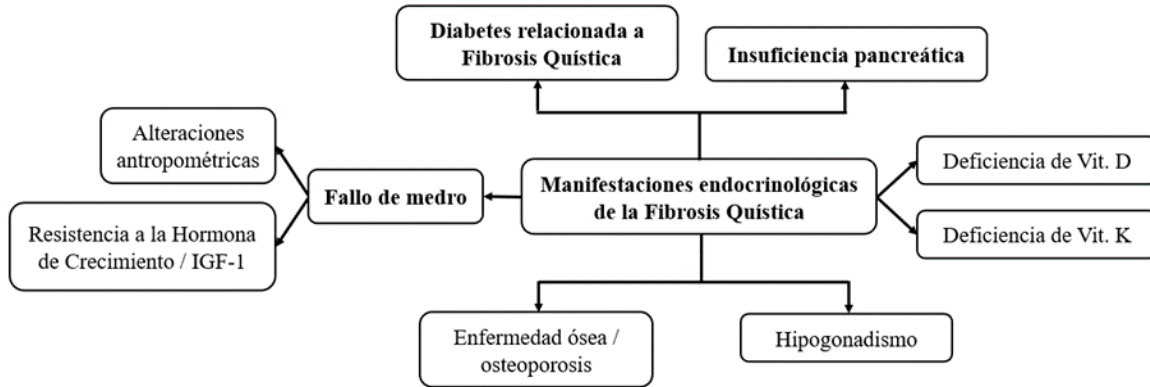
Diabetes relacionada a Fibrosis Quística

Insuficiencia pancreática

Alteraciones antropométricas

Fallo de medro

Resistencia a la Hormona de Crecimiento / IGF-1

Manifestaciones endocrinológicas de la Fibrosis Quística

Deficiencia de Vit. D

Deficiencia de Vit. K

Enfermedad ósea / osteoporosis

Hipogonadismo